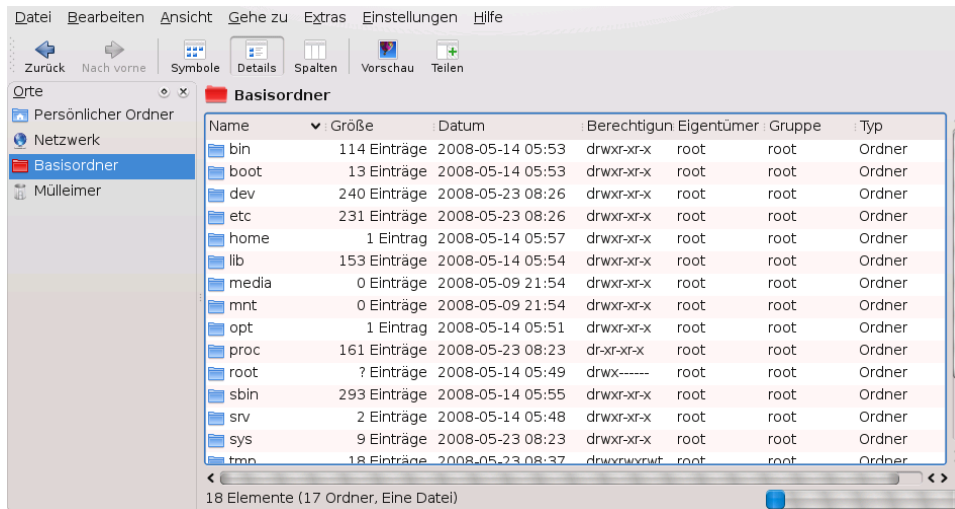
Datei Bearbeiten Ansicht Gehe zu Extras Einstellungen Hilfe

Zurück Nach vorne Symbole Details Spalten Vorschau Teilen

Orte
Persönlicher Ordner
Netzwerk
Basisordner
Mülleimer

Basisordner

| Name | Größe | Datum | Berechtigun | Eigentümer | Gruppe | Typ |
|---|---|---|---|---|---|---|
| bin | 114 Einträge | 2008-05-14 05:53 | drwxr-xr-x | root | root | Ordner |
| boot | 13 Einträge | 2008-05-14 05:53 | drwxr-xr-x | root | root | Ordner |
| dev | 240 Einträge | 2008-05-23 08:26 | drwxr-xr-x | root | root | Ordner |
| etc | 231 Einträge | 2008-05-23 08:26 | drwxr-xr-x | root | root | Ordner |
| home | 1 Eintrag | 2008-05-14 05:57 | drwxr-xr-x | root | root | Ordner |
| lib | 153 Einträge | 2008-05-14 05:54 | drwxr-xr-x | root | root | Ordner |
| media | 0 Einträge | 2008-05-09 21:54 | drwxr-xr-x | root | root | Ordner |
| mnt | 0 Einträge | 2008-05-09 21:54 | drwxr-xr-x | root | root | Ordner |
| opt | 1 Eintrag | 2008-05-14 05:51 | drwxr-xr-x | root | root | Ordner |
| proc | 161 Einträge | 2008-05-23 08:23 | dr-xr-xr-x | root | root | Ordner |
| root | ? Einträge | 2008-05-14 05:49 | drwx------ | root | root | Ordner |
| sbin | 293 Einträge | 2008-05-14 05:55 | drwxr-xr-x | root | root | Ordner |
| srv | 2 Einträge | 2008-05-14 05:48 | drwxr-xr-x | root | root | Ordner |
| sys | 9 Einträge | 2008-05-23 08:23 | drwxr-xr-x | root | root | Ordner |
| tmp | 18 Einträge | 2008-05-23 08:37 | drwxrwxrwt | root | root | Ordner |

18 Elemente (17 Ordner, Eine Datei)